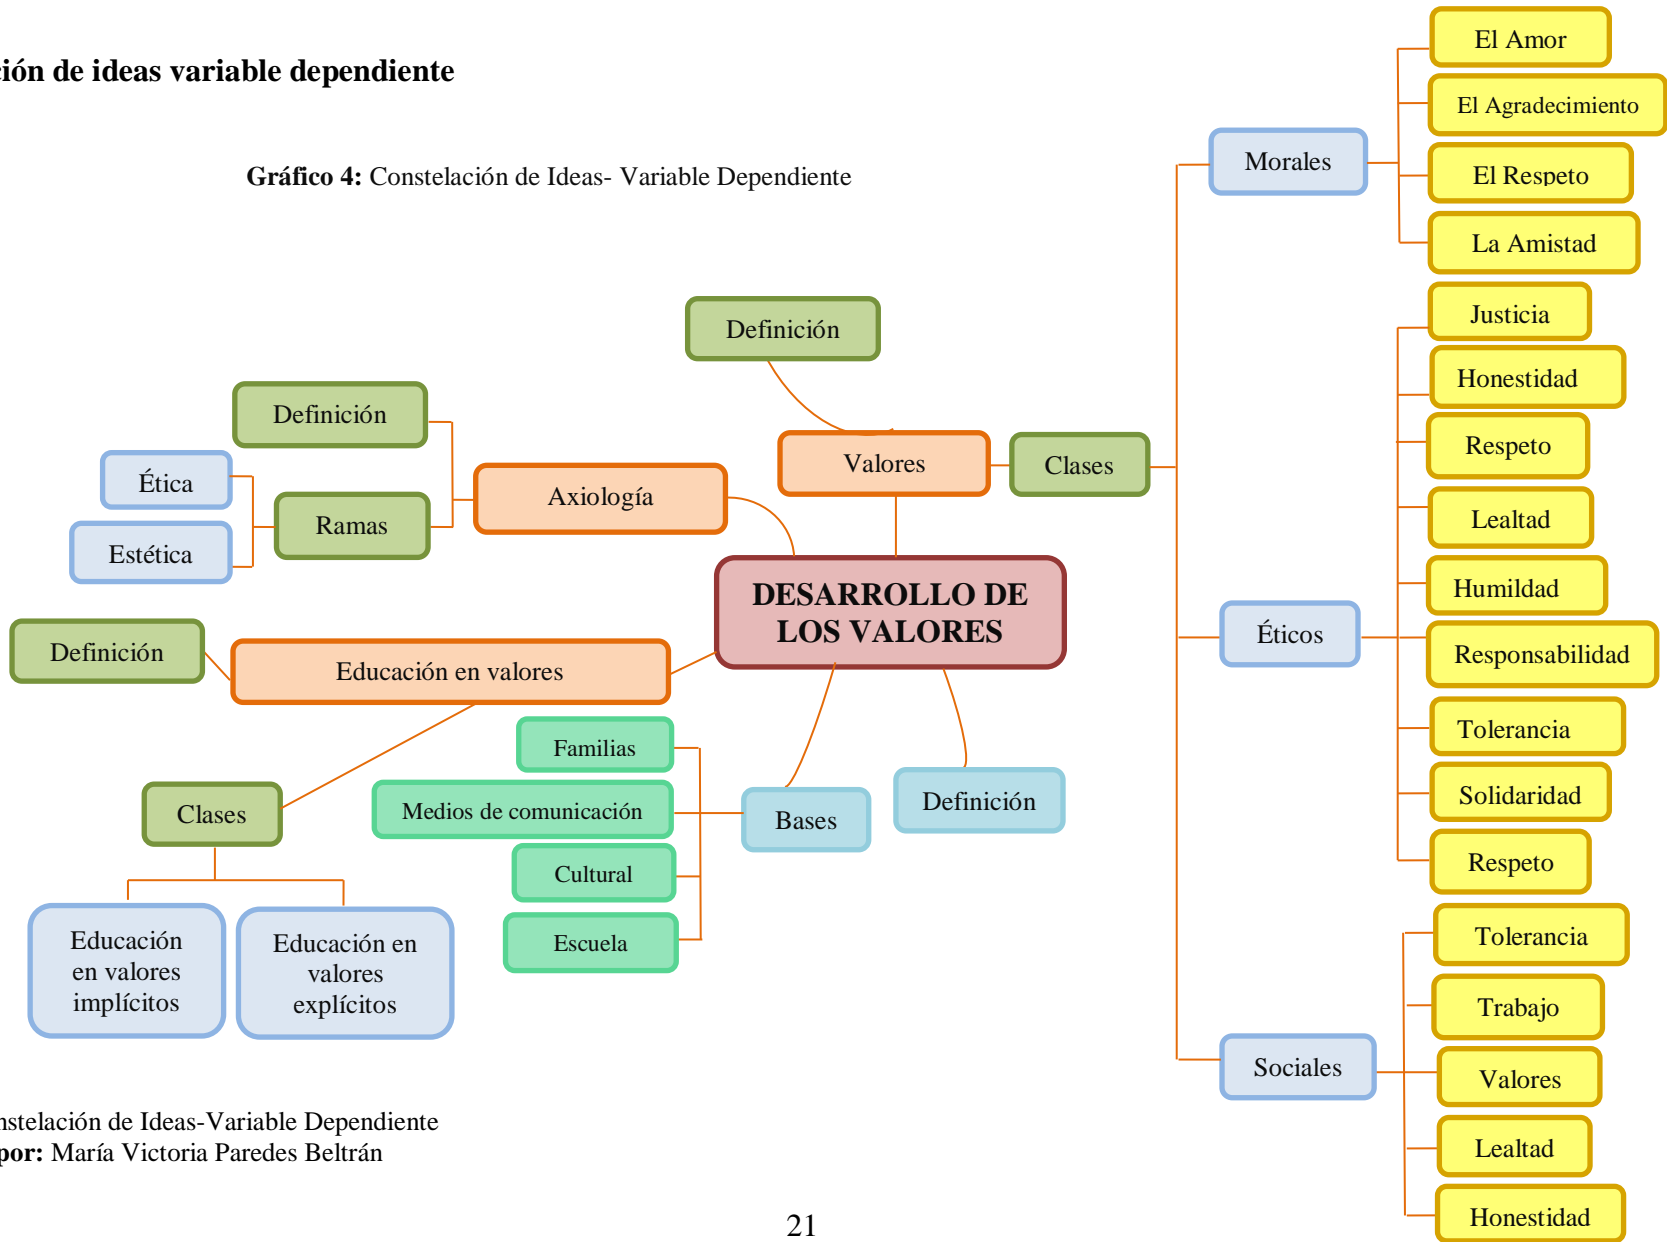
ión de ideas variable dependiente

**Gráfico 4:** Constelación de Ideas- Variable Dependiente

DESARROLLO DE LOS VALORES

Valores

Definición

Clases

Morales

El Amor

El Agradecimiento

El Respeto

La Amistad

Éticos

Justicia

Honestidad

Respeto

Lealtad

Humildad

Responsabilidad

Tolerancia

Solidaridad

Respeto

Sociales

Tolerancia

Trabajo

Valores

Lealtad

Honestidad

Axiología

Definición

Ramas

Ética

Estética

Educación en valores

Definición

Clases

Educación en valores implícitos

Educación en valores explícitos

Bases

Familias

Medios de comunicación

Cultural

Escuela

Definición

nstelación de Ideas-Variable Dependiente
**por:** María Victoria Paredes Beltrán

21